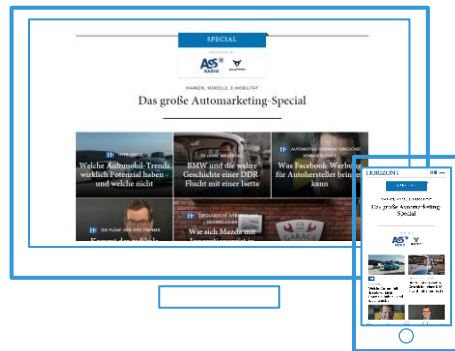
SPECIAL

AS RADIO

MARKEN, MOBILITÄT, E-MOBILITÄT

Das große Automarketing-Special

Welche Automobil-Trends wirklich Potenzial haben - und welche nicht

BMW und die wahre Geschichte einer DDR-Flucht mit einer Isetta

Was Facebook-Werbung für Autohersteller bringen kann

Wie sich Mazda mit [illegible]

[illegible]

HORIZONT

Das große Automarketing-Special

AS